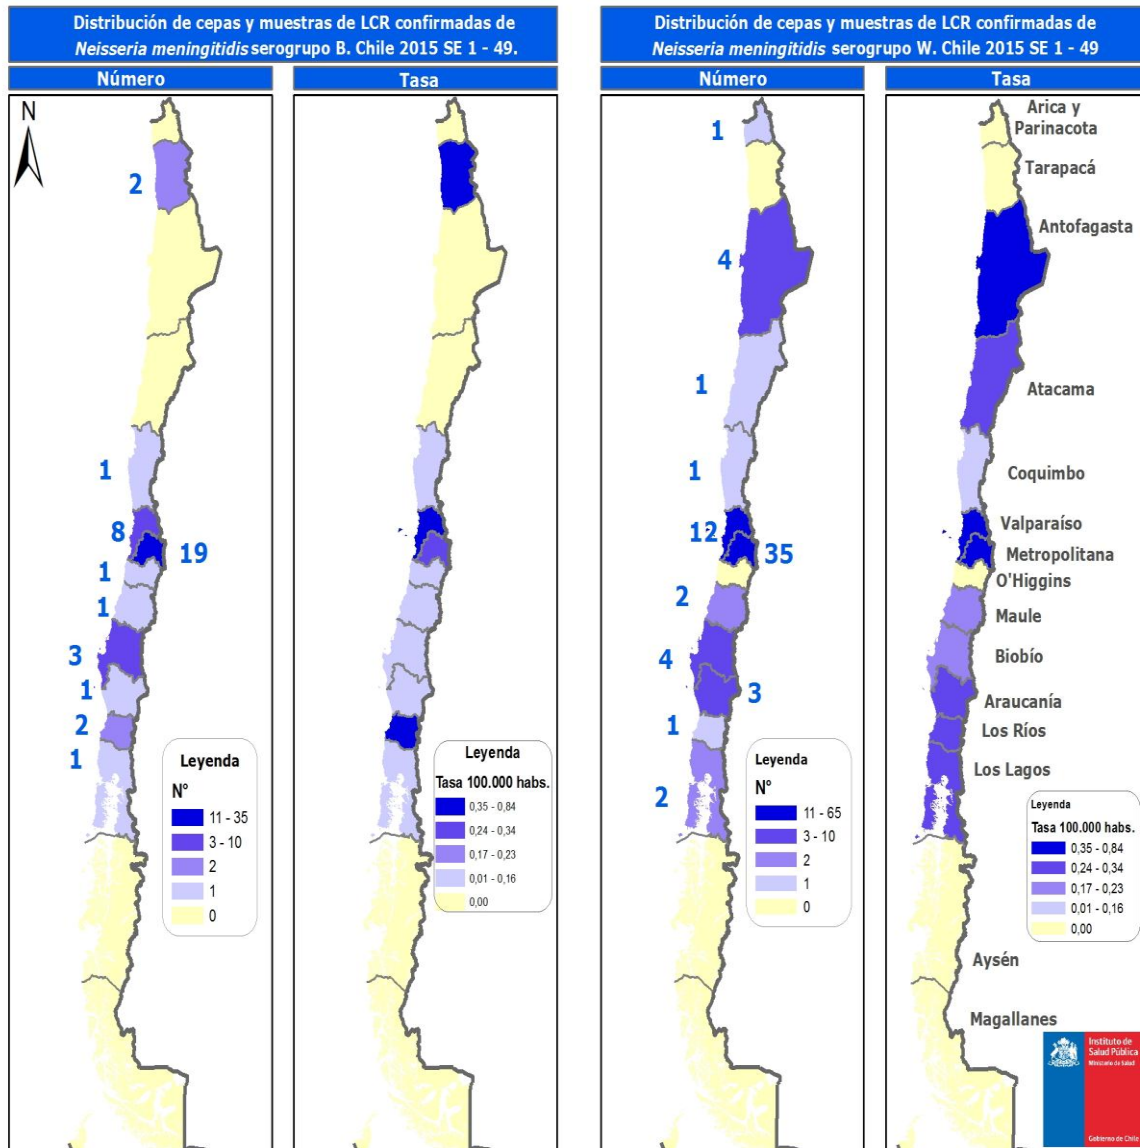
Distribución de cepas y muestras de LCR confirmadas de *Neisseria meningitidis* serogrupo B. Chile 2015 SE 1 - 49.

Número

N

2

1

8

19

1

1

3

1

2

1

Leyenda
N°
11 - 35
3 - 10
2
1
0

Tasa

Leyenda
Tasa 100.000 habs.
0,35 - 0,84
0,24 - 0,34
0,17 - 0,23
0,01 - 0,16
0,00

Distribución de cepas y muestras de LCR confirmadas de *Neisseria meningitidis* serogrupo W. Chile 2015 SE 1 - 49

Número

1

4

1

1

12

35

2

4

3

1

2

Leyenda
N°
11 - 65
3 - 10
2
1
0

Tasa

Arica y Parinacota

Tarapacá

Antofagasta

Atacama

Coquimbo

Valparaíso

Metropolitana

O'Higgins

Maule

Biobío

Araucanía

Los Ríos

Los Lagos

Leyenda
Tasa 100.000 habs.
0,35 - 0,84
0,24 - 0,34
0,17 - 0,23
0,01 - 0,16
0,00

Aysén

Magallanes

Instituto de Salud Pública
Ministerio de Salud

Gobierno de Chile